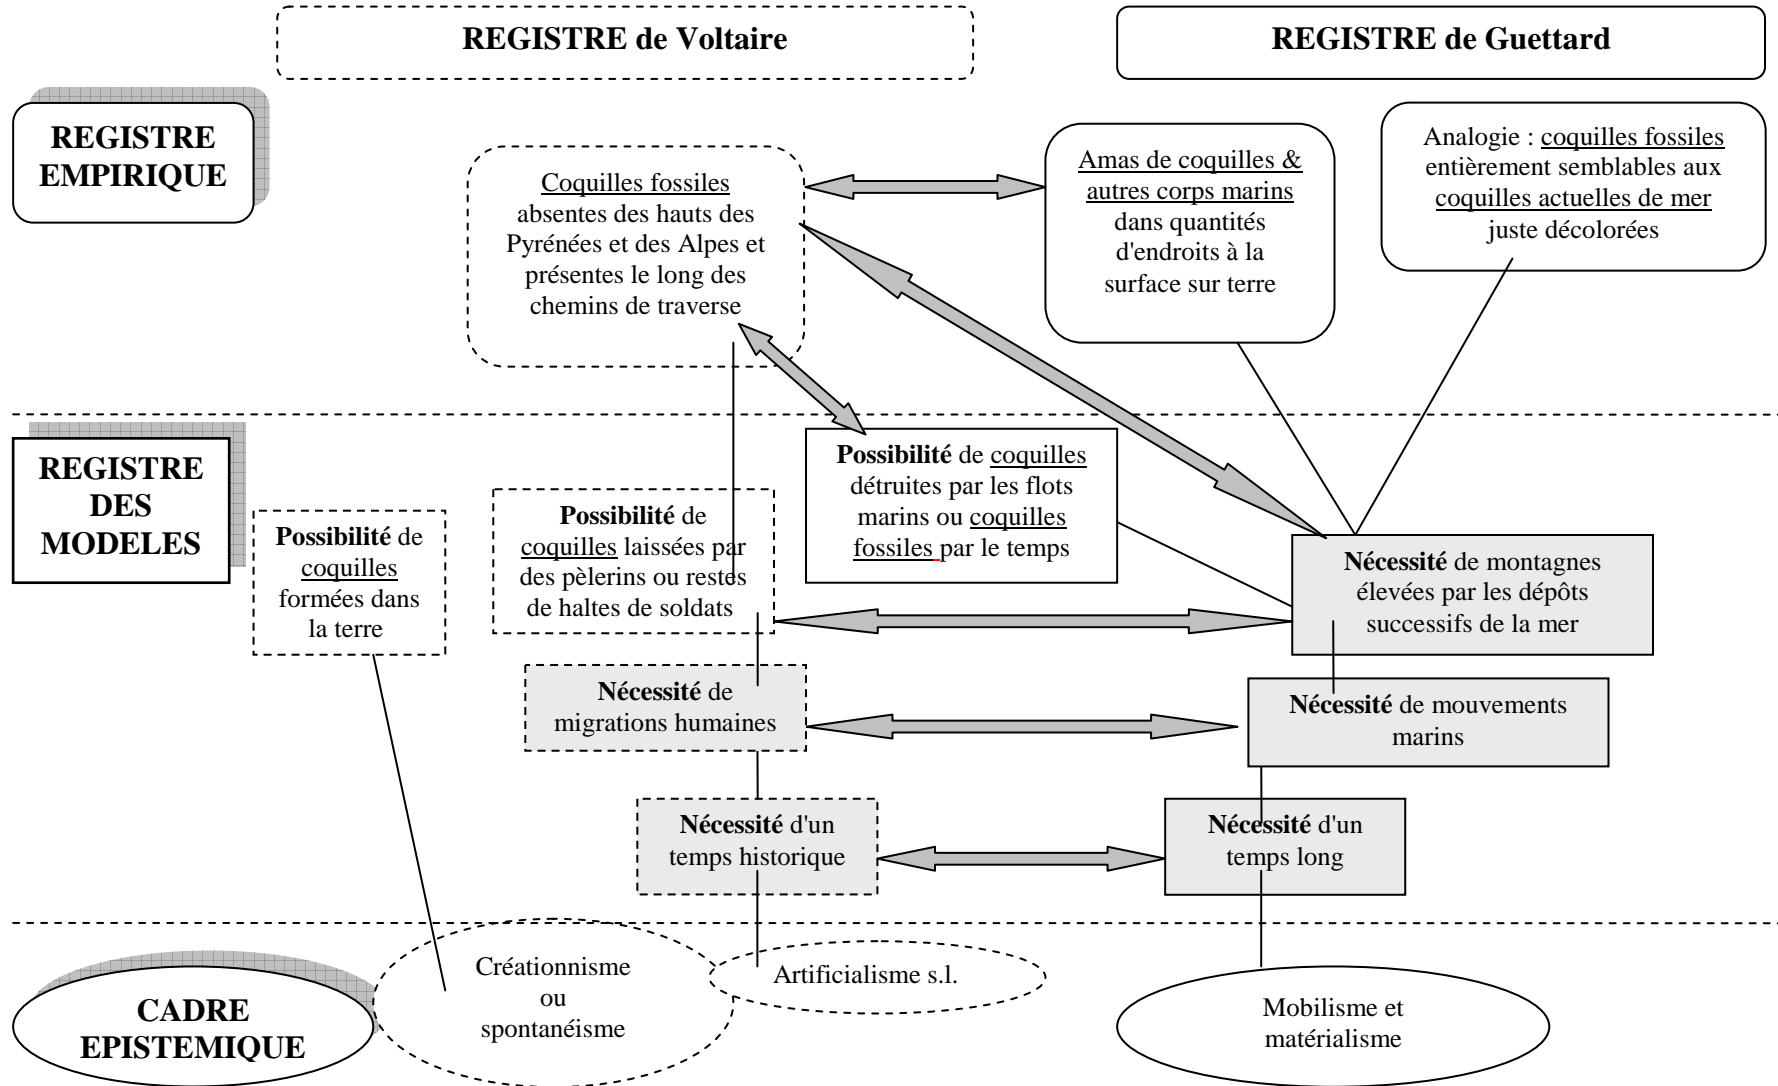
REGISTRE de Voltaire

REGISTRE de Guettard

REGISTRE EMPIRIQUE

Coquilles fossiles absentes des hauts des Pyrénées et des Alpes et présentes le long des chemins de traverse

Amas de coquilles & autres corps marins dans quantités d'endroits à la surface sur terre

Analogie : coquilles fossiles entièrement semblables aux coquilles actuelles de mer juste décolorées

REGISTRE DES MODELES

Possibilité de coquilles formées dans la terre

Possibilité de coquilles laissées par des pèlerins ou restes de haltes de soldats

Possibilité de coquilles détruites par les flots marins ou coquilles fossiles par le temps

Nécessité de montagnes élevées par les dépôts successifs de la mer

Nécessité de migrations humaines

Nécessité de mouvements marins

Nécessité d'un temps historique

Nécessité d'un temps long

CADRE EPISTEMIQUE

Créationnisme ou spontanéisme

Artificialisme s.l.

Mobilisme et matérialisme